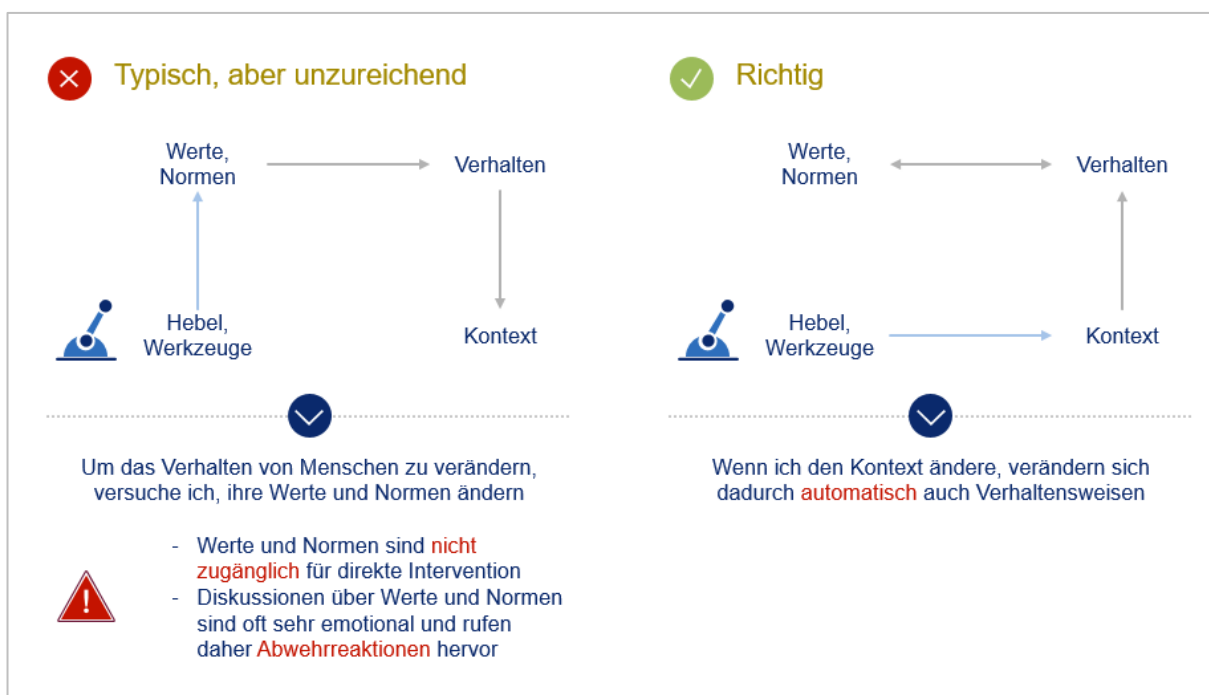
Typisch, aber unzureichend

Werte, Normen

Verhalten

Hebel, Werkzeuge

Kontext

Um das Verhalten von Menschen zu verändern, versuche ich, ihre Werte und Normen ändern

- Werte und Normen sind nicht zugänglich für direkte Intervention
- Diskussionen über Werte und Normen sind oft sehr emotional und rufen daher Abwehrreaktionen hervor

Richtig

Werte, Normen

Verhalten

Hebel, Werkzeuge

Kontext

Wenn ich den Kontext ändere, verändern sich dadurch automatisch auch Verhaltensweisen